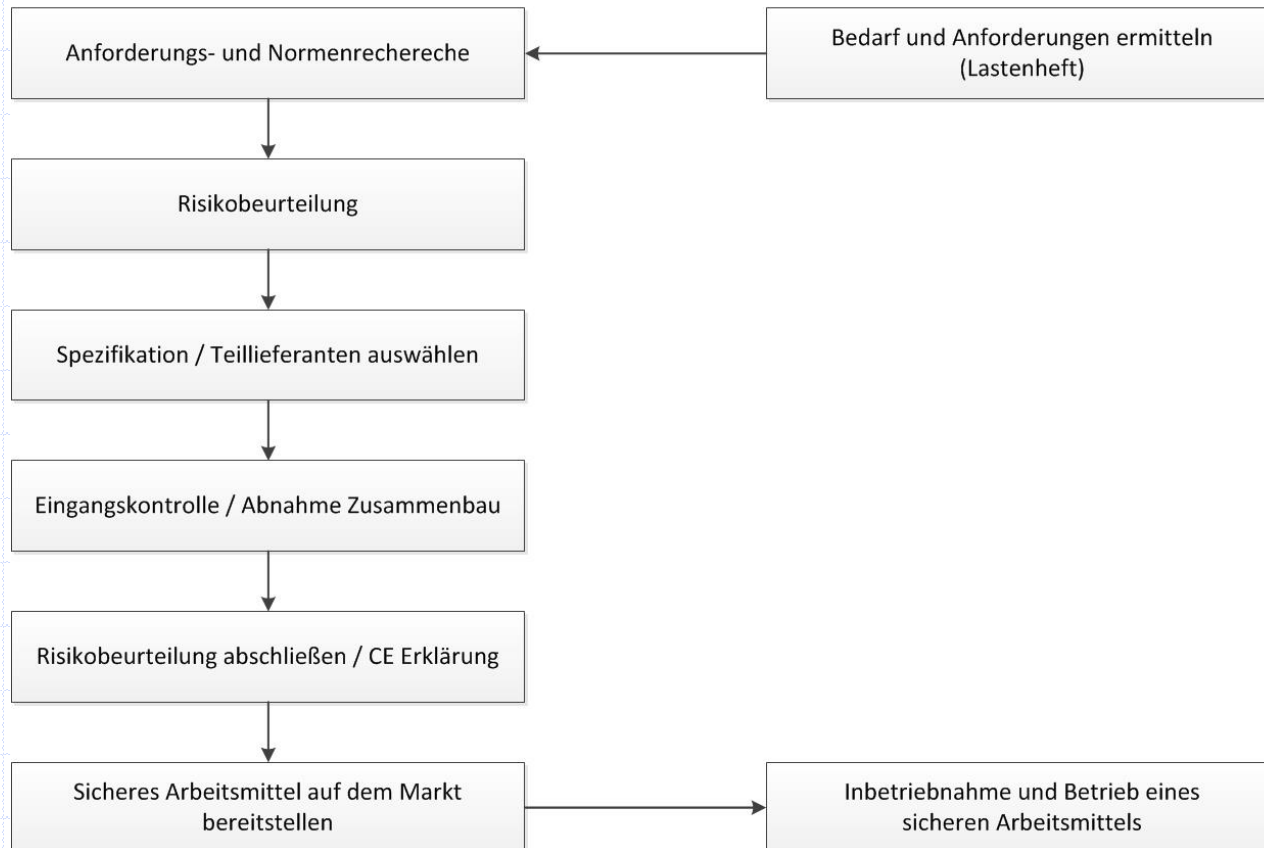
Bedarf und Anforderungen ermitteln (Lastenheft)

Anforderungs- und Normenrechereche

Risikobeurteilung

Spezifikation / Teillieferanten auswählen

Eingangskontrolle / Abnahme Zusammenbau

Risikobeurteilung abschließen / CE Erklärung

Sicheres Arbeitsmittel auf dem Markt bereitstellen

Inbetriebnahme und Betrieb eines sicheren Arbeitsmittels